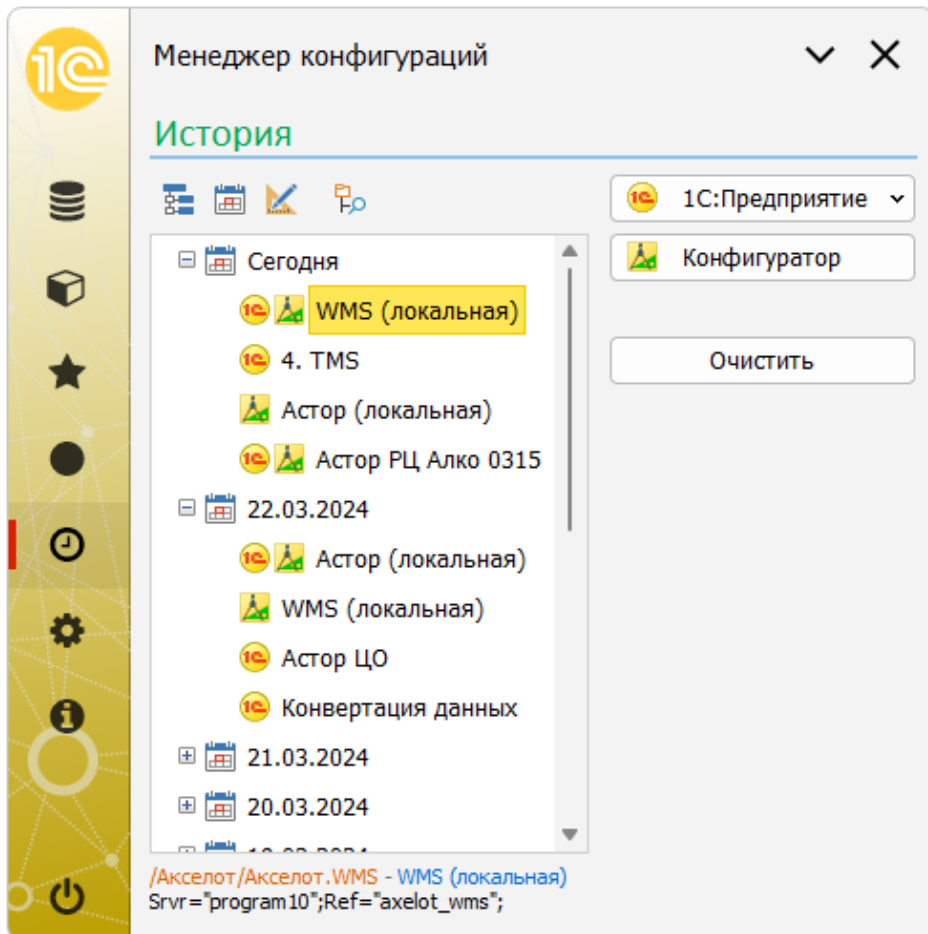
1С

Менеджер конфигураций

История

1С:Предприятие

Конфигуратор

Очистить

Сегодня
WMS (локальная)
4. TMS
Астор (локальная)
Астор РЦ Алко 0315
22.03.2024
Астор (локальная)
WMS (локальная)
Астор ЦО
Конвертация данных
21.03.2024
20.03.2024
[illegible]

/Акселот/Акселот.WMS - WMS (локальная)
Srvr="program10";Ref="axelot_wms";